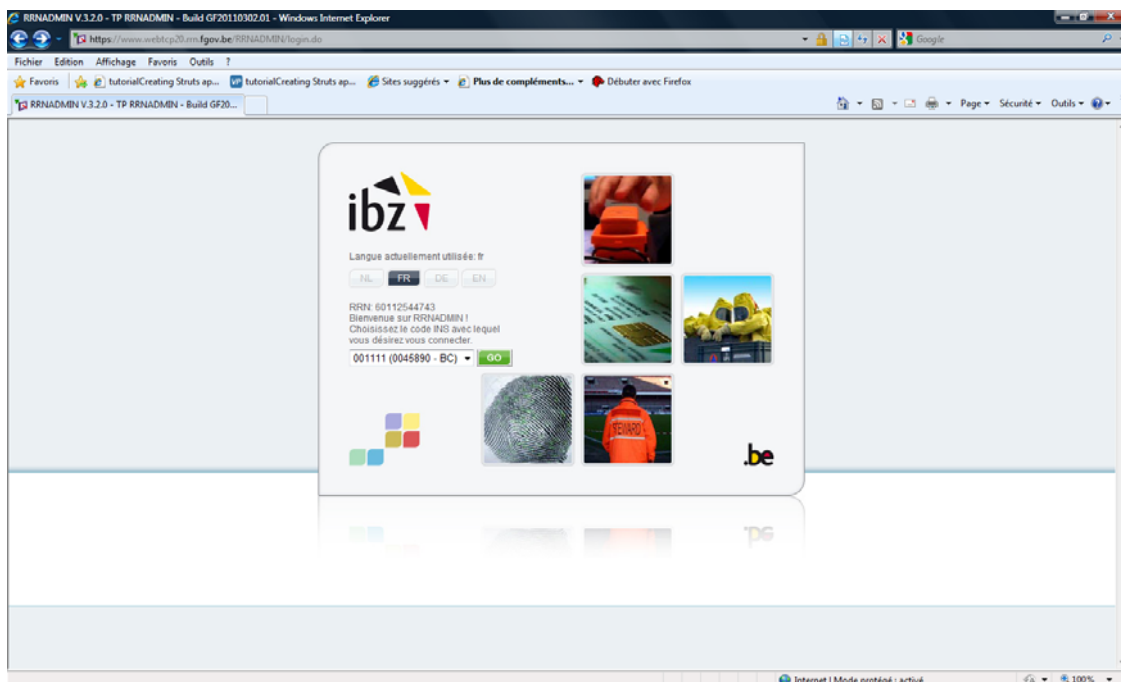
RRNADMIN V.3.2.0 - TP RRNADMIN - Build GF20110302.01 - Windows Internet Explorer

https://www.webtcp20.rrn.fgov.be/RRNADMIN/login.do

Google

Fichier Edition Affichage Favoris Outils ?

Favoris tutorialCreating Struts ap... tutorialCreating Struts ap... Sites suggérés Plus de compléments... Débuter avec Firefox

RRNADMIN V.3.2.0 - TP RRNADMIN - Build GF20...

Page Sécurité Outils

ibz

Langue actuellement utilisée: fr

NL FR DE EN

RRN: 60112544743
Bienvenue sur RRNADMIN !
Choisissez le code INS avec lequel vous désirez vous connecter.

001111 (0045890 - BC) GO

STEWARD

.be

Internet | Mode protégé : activé

100%